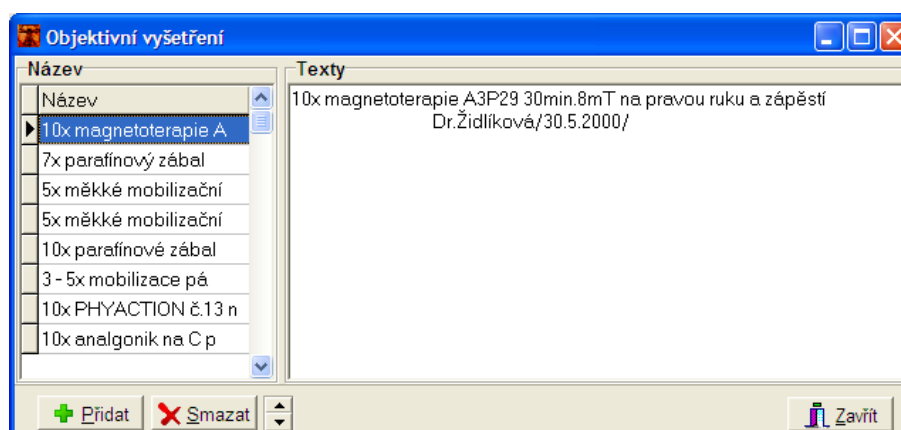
Objektivní vyšetření

Název

| Název |
|---|
| 10x magnetoterapie A |
| 7x parafínový zábal |
| 5x měkké mobilizační |
| 5x měkké mobilizační |
| 10x parafínové zábal |
| 3 - 5x mobilizace pá |
| 10x PHYACTION č.13 n |
| 10x analgonik na C p |

Texty

10x magnetoterapie A3P29 30min.8mT na pravou ruku a zápěstí
Dr.Židlíková/30.5.2000/

Přidat Smazat Zavřít